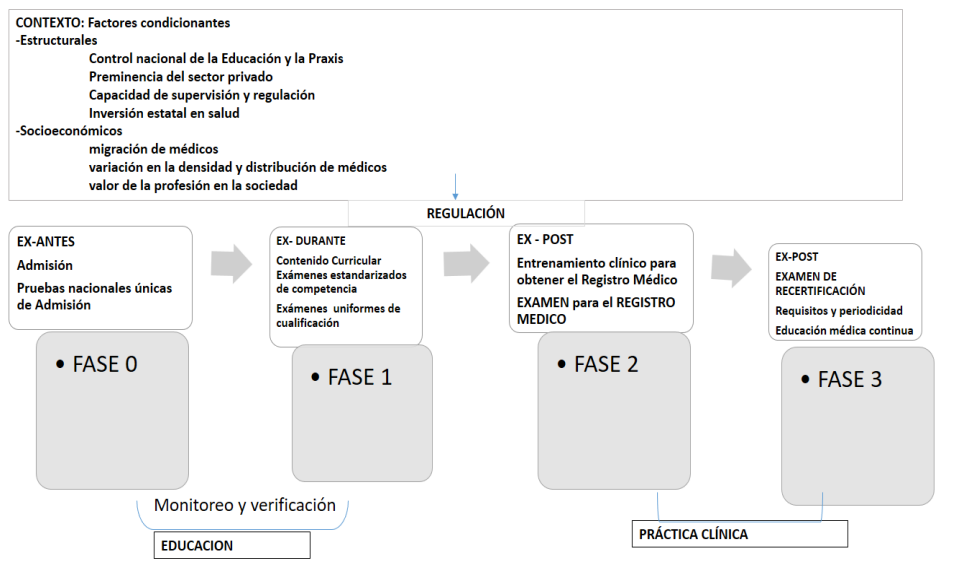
CONTEXTO: Factores condicionantes
-Estructurales
Control nacional de la Educación y la Praxis
Preminencia del sector privado
Capacidad de supervisión y regulación
Inversión estatal en salud
-Socioeconómicos
migración de médicos
variación en la densidad y distribución de médicos
valor de la profesión en la sociedad

REGULACIÓN

EX-ANTES
Admisión
Pruebas nacionales únicas de Admisión

• FASE 0

EX- DURANTE
Contenido Curricular
Exámenes estandarizados de competencia
Exámenes uniformes de cualificación

• FASE 1

EX - POST
Entrenamiento clínico para obtener el Registro Médico
EXAMEN para el REGISTRO MEDICO

• FASE 2

EX-POST
EXAMEN DE RECERTIFICACIÓN
Requisitos y periodicidad
Educación médica continua

• FASE 3

Monitoreo y verificación

EDUCACION

PRÁCTICA CLÍNICA